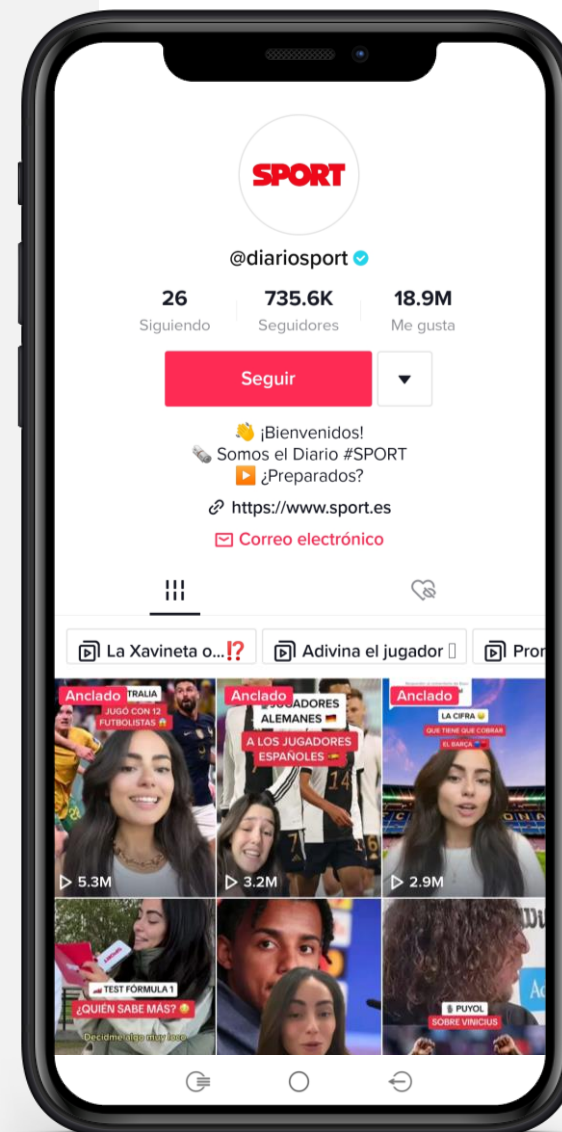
SPORT

@diariosport

26
Siguiendo

735.6K
Seguidores

18.9M
Me gusta

Seguir

👋 ¡Bienvenidos!
🗞️ Somos el Diario #SPORT
▶️ ¿Preparados?

https://www.sport.es

Correo electrónico

La Xavineta o...⁉️

Adivina el jugador

Pron

Anclado
TRALIA
JUGÓ CON 12 FUTBOLISTAS
5.3M

Anclado
JUGADORES ALEMANES
A LOS JUGADORES ESPAÑOLES
3.2M

Anclado
LA CIFRA
QUE TIENE QUE COBRAR EL BARÇA
2.9M

TEST FÓRMULA 1
¿QUIÉN SABE MÁS?
Decidme algo muy loco

PUYOL
SOBRE VINICIUS